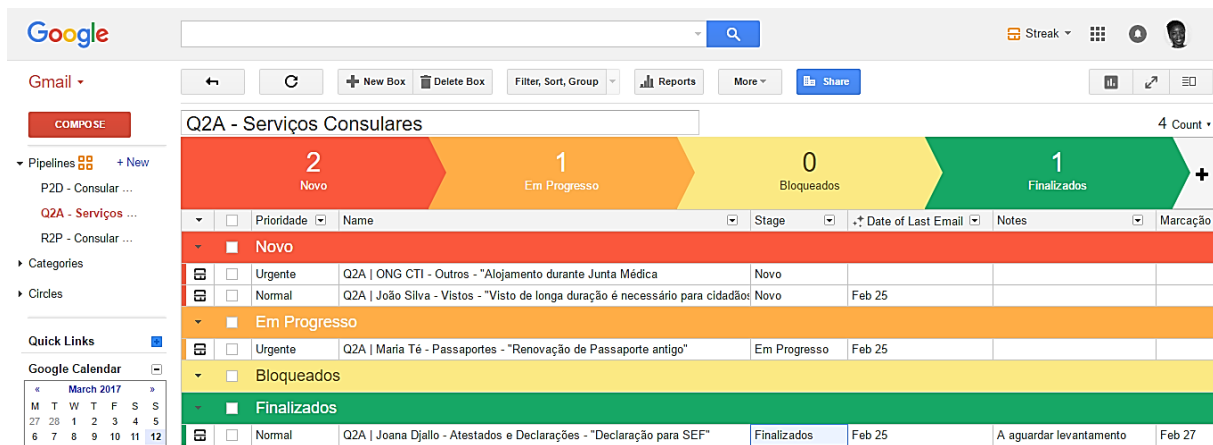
Google

Streak

Gmail

COMPOSE

Pipelines + New
P2D - Consular ...
Q2A - Serviços ...
R2P - Consular ...
Categories
Circles

Quick Links
Google Calendar
« March 2017 »
M T W T F S S
27 28 1 2 3 4 5
6 7 8 9 10 11 12

New Box | Delete Box | Filter, Sort, Group | Reports | More | Share

Q2A - Serviços Consulares

4 Count

2 Novo
1 Em Progresso
0 Bloqueados
1 Finalizados

| | | Prioridade | Name | Stage | Date of Last Email | Notes | Marcação |
|---|---|---|---|---|---|---|---|
| | | Novo | | | | | |
| | | Urgente | Q2A \| ONG CTI - Outros - "Alojamento durante Junta Médica | Novo | | | |
| | | Normal | Q2A \| João Silva - Vistos - "Visto de longa duração é necessário para cidadãos | Novo | Feb 25 | | |
| | | Em Progresso | | | | | |
| | | Urgente | Q2A \| Maria Té - Passaportes - "Renovação de Passaporte antigo" | Em Progresso | Feb 25 | | |
| | | Bloqueados | | | | | |
| | | Finalizados | | | | | |
| | | Normal | Q2A \| Joana Djallo - Atestados e Declarações - "Declaração para SEF" | Finalizados | Feb 25 | A aguardar levantamento | Feb 27 |